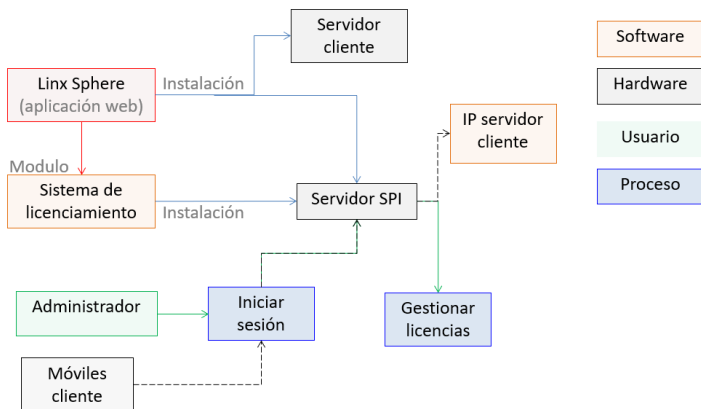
Servidor cliente

Software

Linx Sphere (aplicación web)

Instalación

Hardware

IP servidor cliente

Modulo

Usuario

Sistema de licenciamiento

Instalación

Servidor SPI

Proceso

Administrador

Iniciar sesión

Gestionar licencias

Móviles cliente